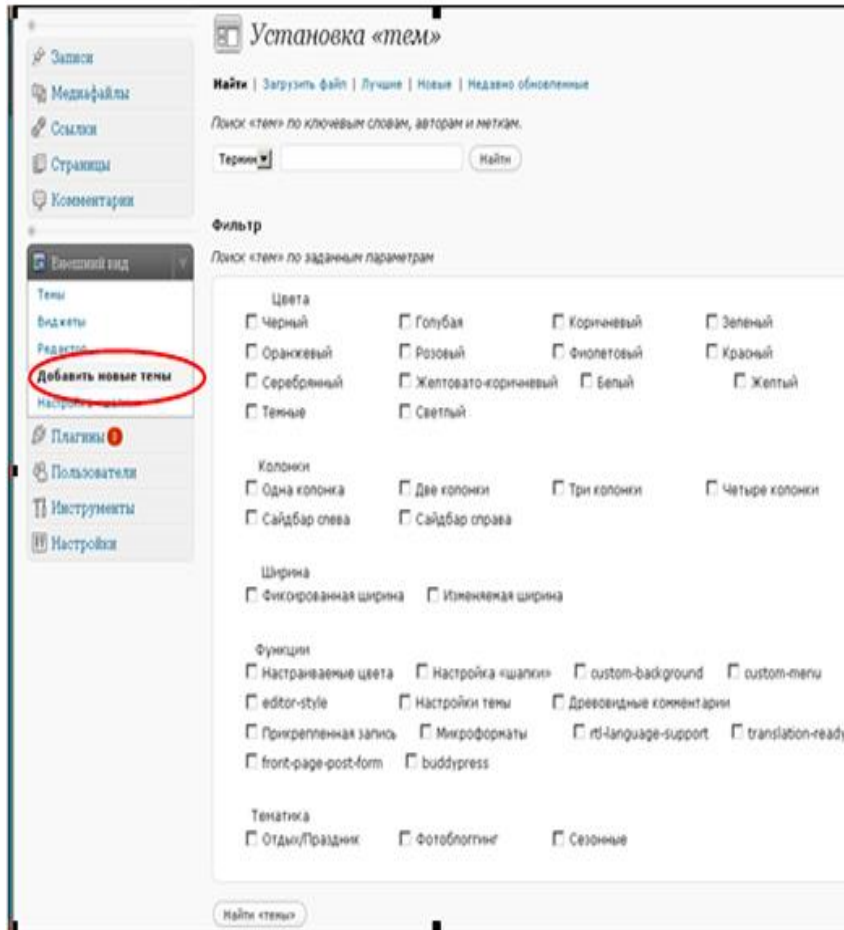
Записи
Медиафайлы
Ссылки
Страницы
Комментарии

Внешний вид
Темы
Виджеты
Редактор
Добавить новые темы
Настр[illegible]

Плагины 3
Пользователи
Инструменты
Настройки

Установка «тем»

Найти | Загрузить файл | Лучшие | Новые | Недавно обновленные

Поиск «тем» по ключевым словам, авторам и меткам.

Термин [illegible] Найти

Фильтр

Поиск «тем» по заданным параметрам

Цвета
Черный Голубая Коричневый Зеленый
Оранжевый Розовый Фиолетовый Красный
Серебряный Желтовато-коричневый Белый Желтый
Темные Светлый

Колонки
Одна колонка Две колонки Три колонки Четыре колонки
Сайдбар слева Сайдбар справа

Ширина
Фиксированная ширина Изменяемая ширина

Функции
Настраиваемые цвета Настройка «шапки» custom-background custom-menu
editor-style Настройки темы Древовидные комментарии
Прикрепленная запись Микроформаты rtl-language-support translation-ready
front-page-post-form buddypress

Тематика
Отдых/Праздник Фотоблоггинг Сезонные

Найти «темы»